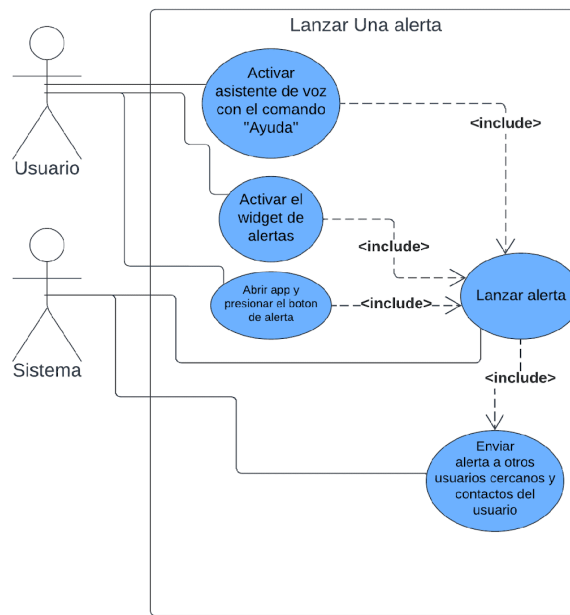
Lanzar Una alerta

Usuario

Sistema

Activar asistente de voz con el comando "Ayuda"

<include>

Activar el widget de alertas

<include>

Abrir app y presionar el boton de alerta

<include>

Lanzar alerta

<include>

Enviar alerta a otros usuarios cercanos y contactos del usuario